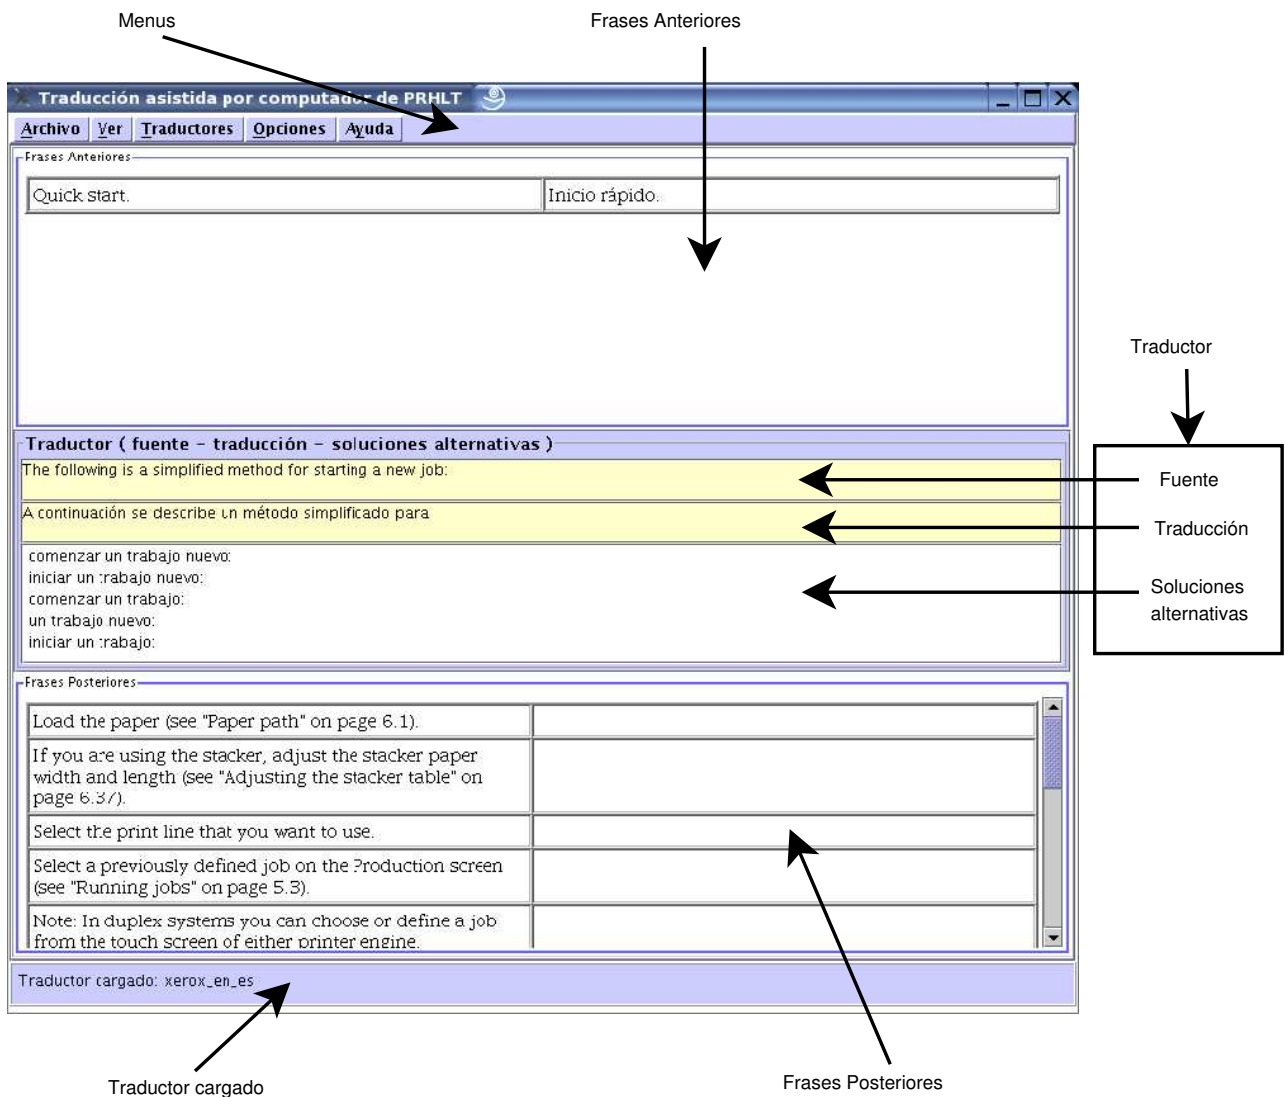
Menus

Frases Anteriores

Traducción asistida por computador de PRHLT

Archivo Ver Traductores Opciones Ayuda

Frases Anteriores

| Quick start. | Inicio rápido. |
|---|---|

Traductor

Traductor ( fuente - traducción - soluciones alternativas )

The following is a simplified method for starting a new job:

Fuente

A continuación se describe un método simplificado para

Traducción

comenzar un trabajo nuevo:
iniciar un trabajo nuevo:
comenzar un trabajo:
un trabajo nuevo:
iniciar un trabajo:

Soluciones alternativas

Frases Posteriores

| Load the paper (see "Paper path" on page 6.1). | |
|---|---|
| If you are using the stacker, adjust the stacker paper width and length (see "Adjusting the stacker table" on page 6.37). | |
| Select the print line that you want to use. | |
| Select a previously defined job on the Production screen (see "Running jobs" on page 5.3). | |
| Note: In duplex systems you can choose or define a job from the touch screen of either printer engine. | |

Traductor cargado: xerox_en_es

Traductor cargado

Frases Posteriores